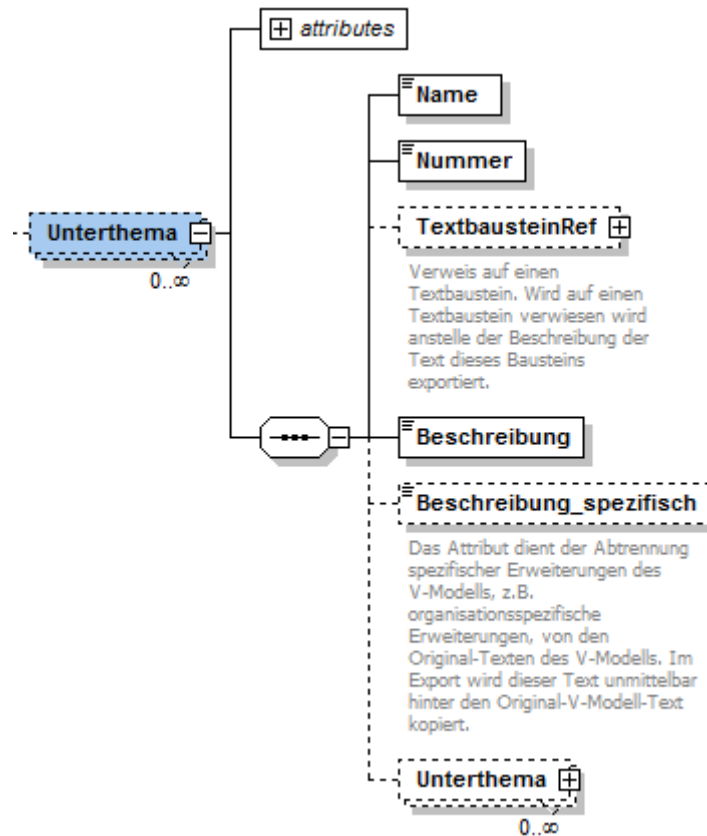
attributes

Unterthema

0..∞

Name

Nummer

TextbausteinRef

Verweis auf einen Textbaustein. Wird auf einen Textbaustein verwiesen wird anstelle der Beschreibung der Text dieses Bausteins exportiert.

Beschreibung

Beschreibung_spezifisch

Das Attribut dient der Abtrennung spezifischer Erweiterungen des V-Modells, z.B. organisationsspezifische Erweiterungen, von den Original-Texten des V-Modells. Im Export wird dieser Text unmittelbar hinter den Original-V-Modell-Text kopiert.

Unterthema

0..∞